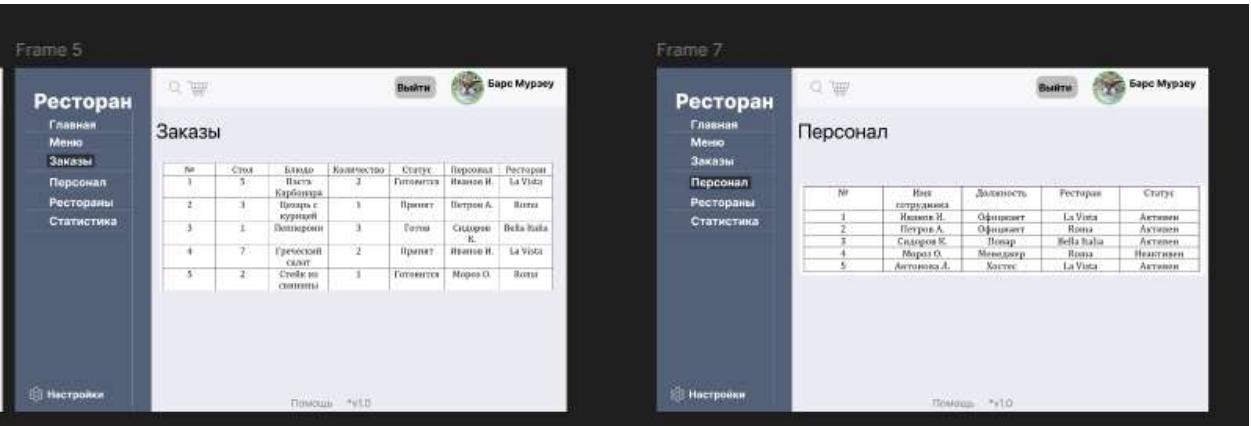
Frame 5

Ресторан
Главная
Меню
Заказы
Персонал
Рестораны
Статистика

Выйти
Барс Мурзеу

Заказы

| № | Стол | Блюдо | Количество | Статус | Персонал | Ресторан |
|---|---|---|---|---|---|---|
| 1 | 5 | Паста Карбонара | 2 | Готовится | Иванов И. | La Vista |
| 2 | 3 | Цезарь с курицей | 1 | Принят | Петров А. | Roma |
| 3 | 1 | Пепперони | 3 | Готов | Сидоров К. | Bella Italia |
| 4 | 7 | Греческий салат | 2 | Принят | Иванов И. | La Vista |
| 5 | 2 | Стейк из свинины | 1 | Готовится | Мороз О. | Roma |

Настройки

Помощь *v1.0

Frame 7

Ресторан
Главная
Меню
Заказы
Персонал
Рестораны
Статистика

Выйти
Барс Мурзеу

Персонал

| № | Имя сотрудника | Должность | Ресторан | Статус |
|---|---|---|---|---|
| 1 | Иванов И. | Официант | La Vista | Активен |
| 2 | Петров А. | Официант | Roma | Активен |
| 3 | Сидоров К. | Повар | Bella Italia | Активен |
| 4 | Мороз О. | Менеджер | Roma | Неактивен |
| 5 | Антонова А. | Хостес | La Vista | Активен |

Настройки

Помощь *v1.0